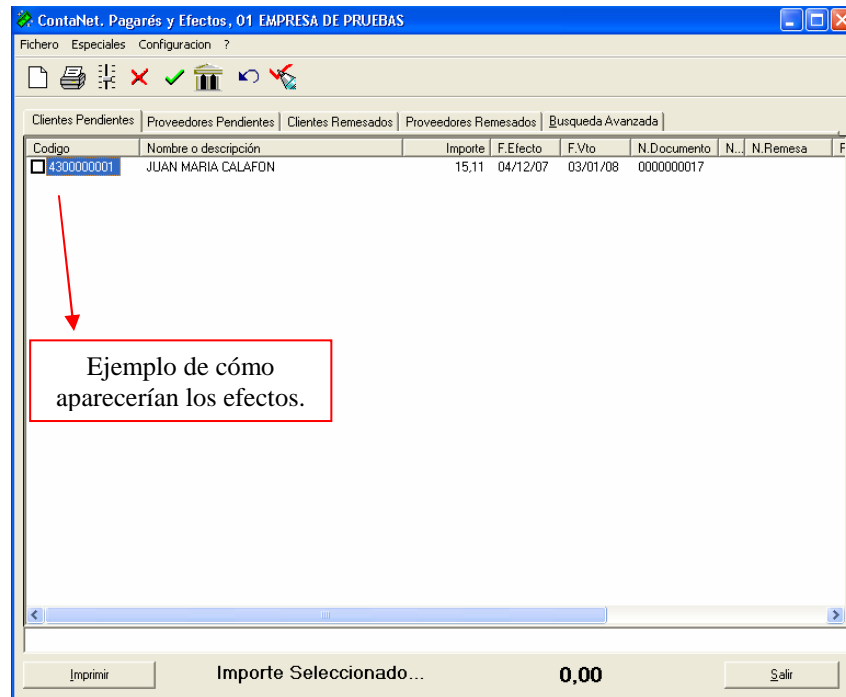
ContaNet. Pagarés y Efectos, 01 EMPRESA DE PRUEBAS

Fichero Especiales Configuracion ?

Clientes Pendientes | Proveedores Pendientes | Clientes Remesados | Proveedores Remesados | Busqueda Avanzada

| Codigo | Nombre o descripción | Importe | F.Efecto | F.Vto | N.Documento | N... | N.Remesa | F |
|---|---|---|---|---|---|---|---|---|
| 4300000001 | JUAN MARIA CALAFON | 15,11 | 04/12/07 | 03/01/08 | 0000000017 | | | |

Ejemplo de cómo aparecerían los efectos.

Imprimir

Importe Seleccionado...

0,00

Salir